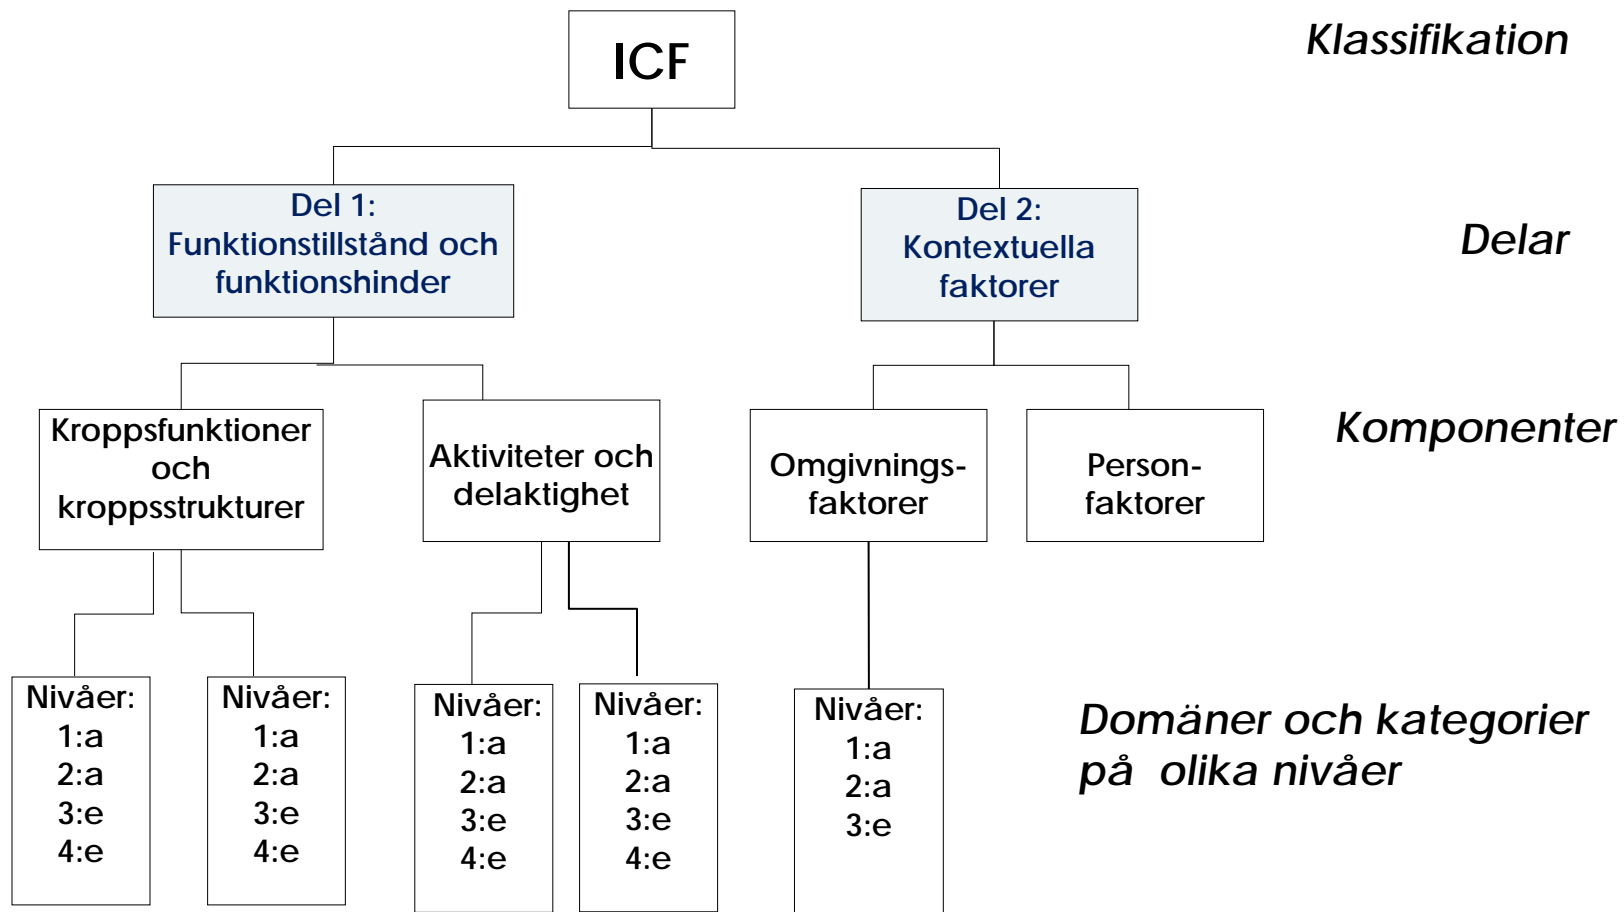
ICF

Klassifikation

Del 1:
Funktionstillstånd och funktionshinder

Del 2:
Kontextuella faktorer

Delar

Kroppsfunktioner och kroppsstrukturer

Aktiviteter och delaktighet

Omgivningsfaktorer

Person-faktorer

Komponenter

Nivåer:
1:a
2:a
3:e
4:e

Nivåer:
1:a
2:a
3:e
4:e

Nivåer:
1:a
2:a
3:e
4:e

Nivåer:
1:a
2:a
3:e
4:e

Nivåer:
1:a
2:a
3:e

Domäner och kategorier på olika nivåer